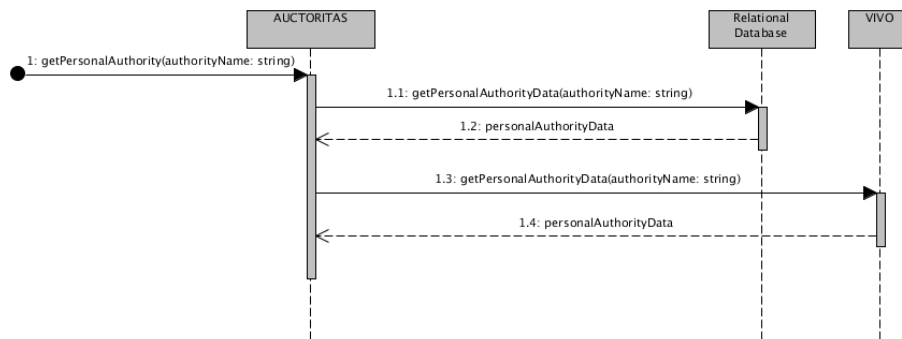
AUCTORITAS

Relational Database

VIVO

1: getPersonalAuthority(authorityName: string)

1.1: getPersonalAuthorityData(authorityName: string)

1.2: personalAuthorityData

1.3: getPersonalAuthorityData(authorityName: string)

1.4: personalAuthorityData